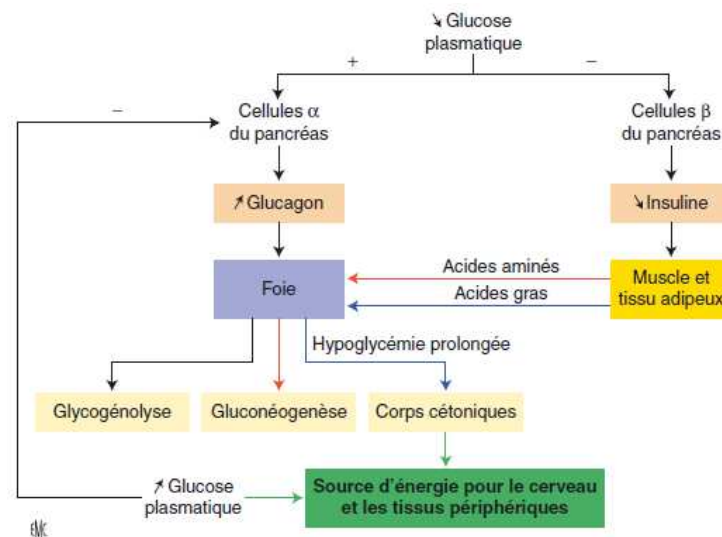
↘ Glucose plasmatique

+

–

–

Cellules α du pancréas

Cellules β du pancréas

↗ Glucagon

↘ Insuline

Foie

Acides aminés

Acides gras

Muscle et tissu adipeux

Hypoglycémie prolongée

Glycogénolyse

Gluconéogenèse

Corps cétoniques

↗ Glucose plasmatique

Source d'énergie pour le cerveau et les tissus périphériques

EMC